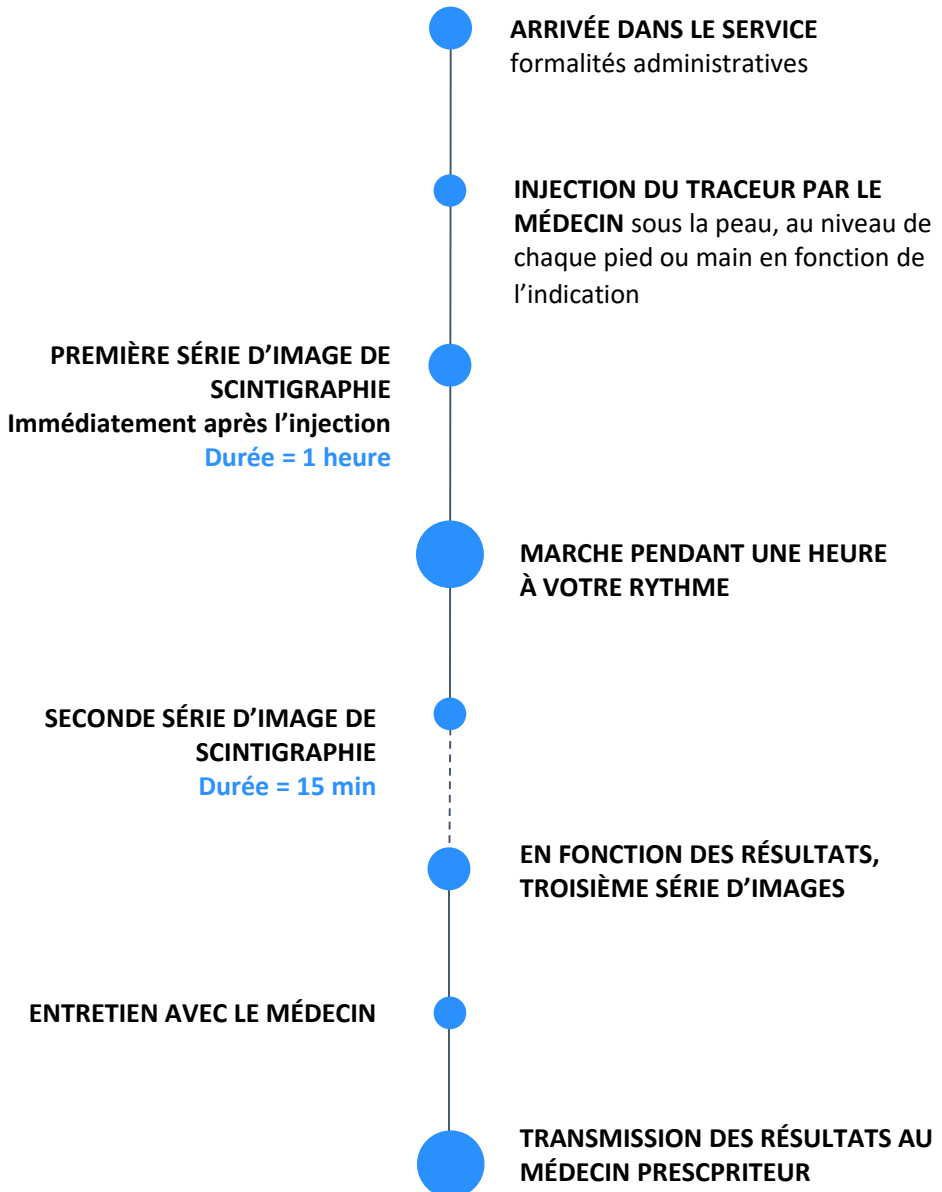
ARRIVÉE DANS LE SERVICE
formalités administratives

INJECTION DU TRACEUR PAR LE MÉDECIN sous la peau, au niveau de chaque pied ou main en fonction de l'indication

PREMIÈRE SÉRIE D'IMAGE DE SCINTIGRAPHIE
Immédiatement après l'injection
Durée = 1 heure

MARCHE PENDANT UNE HEURE À VOTRE RYTHME

SECONDE SÉRIE D'IMAGE DE SCINTIGRAPHIE
Durée = 15 min

EN FONCTION DES RÉSULTATS, TROISIÈME SÉRIE D'IMAGES

ENTRETIEN AVEC LE MÉDECIN

TRANSMISSION DES RÉSULTATS AU MÉDECIN PRESCPRITEUR